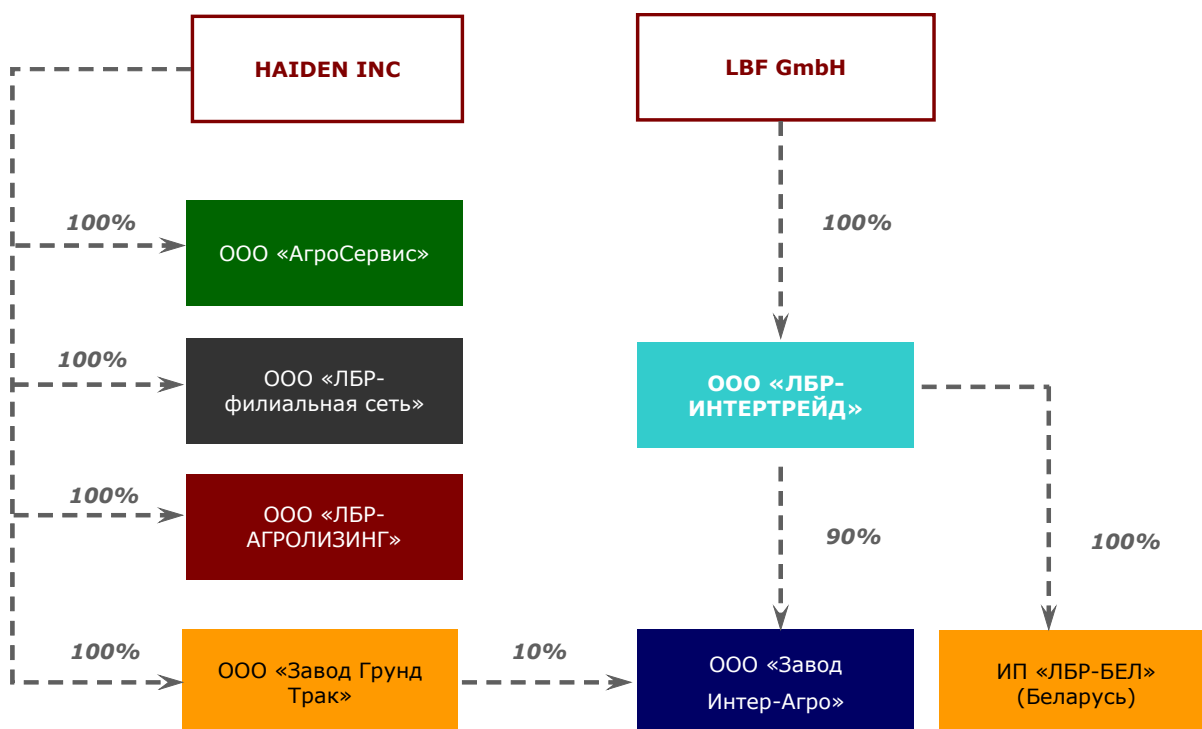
HAIDEN INC

LBF GmbH

100%

ООО «АгроСервис»

100%

100%

ООО «ЛБР-филиальная сеть»

ООО «ЛБР-ИНТЕРТРЕЙД»

100%

ООО «ЛБР-АГРОЛИЗИНГ»

90%

100%

100%

ООО «Завод Грунд Трак»

10%

ООО «Завод Интер-Агро»

ИП «ЛБР-БЕЛ» (Беларусь)